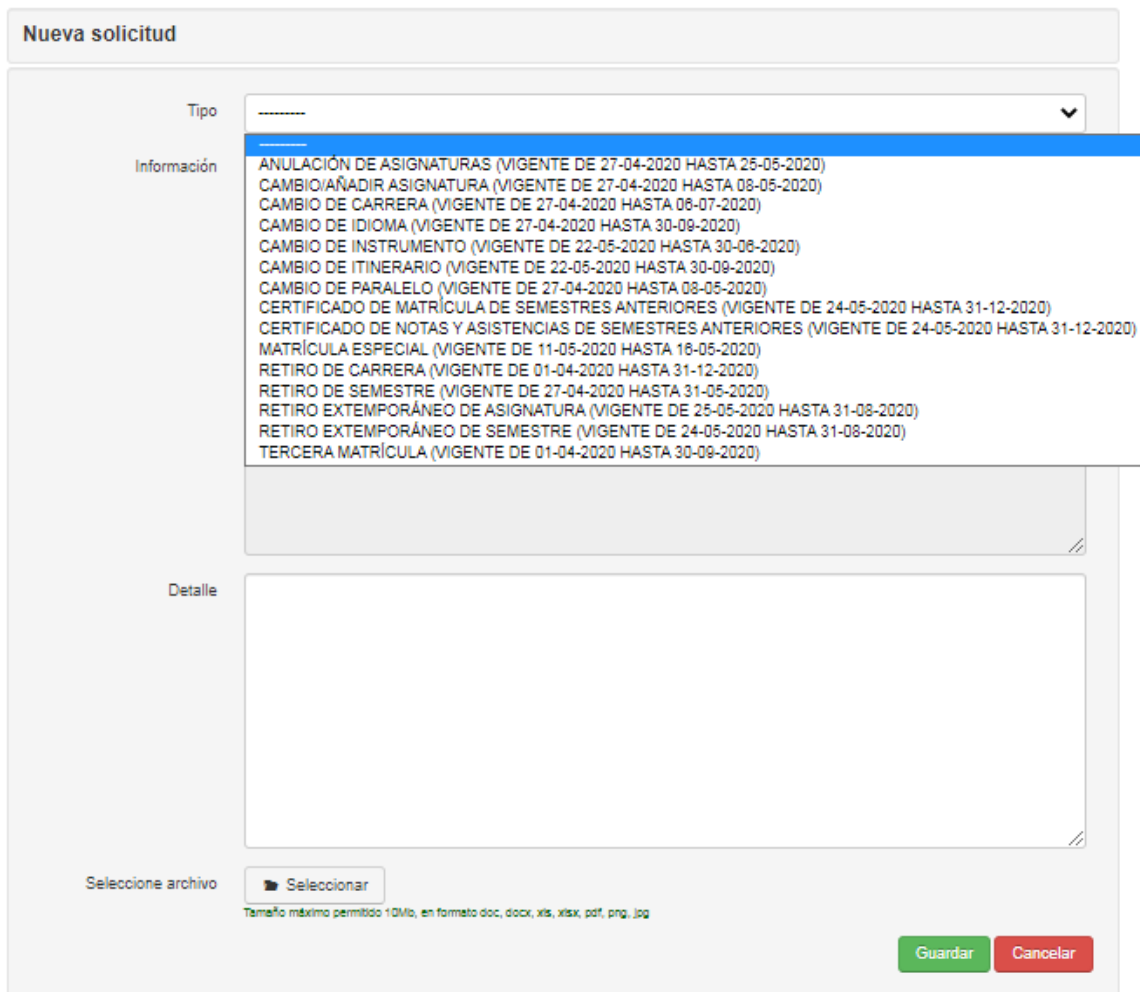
Nueva solicitud

Tipo
---------

Información

---------
ANULACIÓN DE ASIGNATURAS (VIGENTE DE 27-04-2020 HASTA 25-05-2020)
CAMBIO/AÑADIR ASIGNATURA (VIGENTE DE 27-04-2020 HASTA 08-05-2020)
CAMBIO DE CARRERA (VIGENTE DE 27-04-2020 HASTA 06-07-2020)
CAMBIO DE IDIOMA (VIGENTE DE 27-04-2020 HASTA 30-09-2020)
CAMBIO DE INSTRUMENTO (VIGENTE DE 22-05-2020 HASTA 30-06-2020)
CAMBIO DE ITINERARIO (VIGENTE DE 22-05-2020 HASTA 30-09-2020)
CAMBIO DE PARALELO (VIGENTE DE 27-04-2020 HASTA 08-05-2020)
CERTIFICADO DE MATRÍCULA DE SEMESTRES ANTERIORES (VIGENTE DE 24-05-2020 HASTA 31-12-2020)
CERTIFICADO DE NOTAS Y ASISTENCIAS DE SEMESTRES ANTERIORES (VIGENTE DE 24-05-2020 HASTA 31-12-2020)
MATRÍCULA ESPECIAL (VIGENTE DE 11-05-2020 HASTA 16-05-2020)
RETIRO DE CARRERA (VIGENTE DE 01-04-2020 HASTA 31-12-2020)
RETIRO DE SEMESTRE (VIGENTE DE 27-04-2020 HASTA 31-05-2020)
RETIRO EXTEMPORÁNEO DE ASIGNATURA (VIGENTE DE 25-05-2020 HASTA 31-08-2020)
RETIRO EXTEMPORÁNEO DE SEMESTRE (VIGENTE DE 24-05-2020 HASTA 31-08-2020)
TERCERA MATRÍCULA (VIGENTE DE 01-04-2020 HASTA 30-09-2020)

Detalle

Seleccione archivo
Seleccionar
Tamaño máximo permitido 10Mb, en formato doc, docx, xls, xlsx, pdf, png, jpg

Guardar
Cancelar